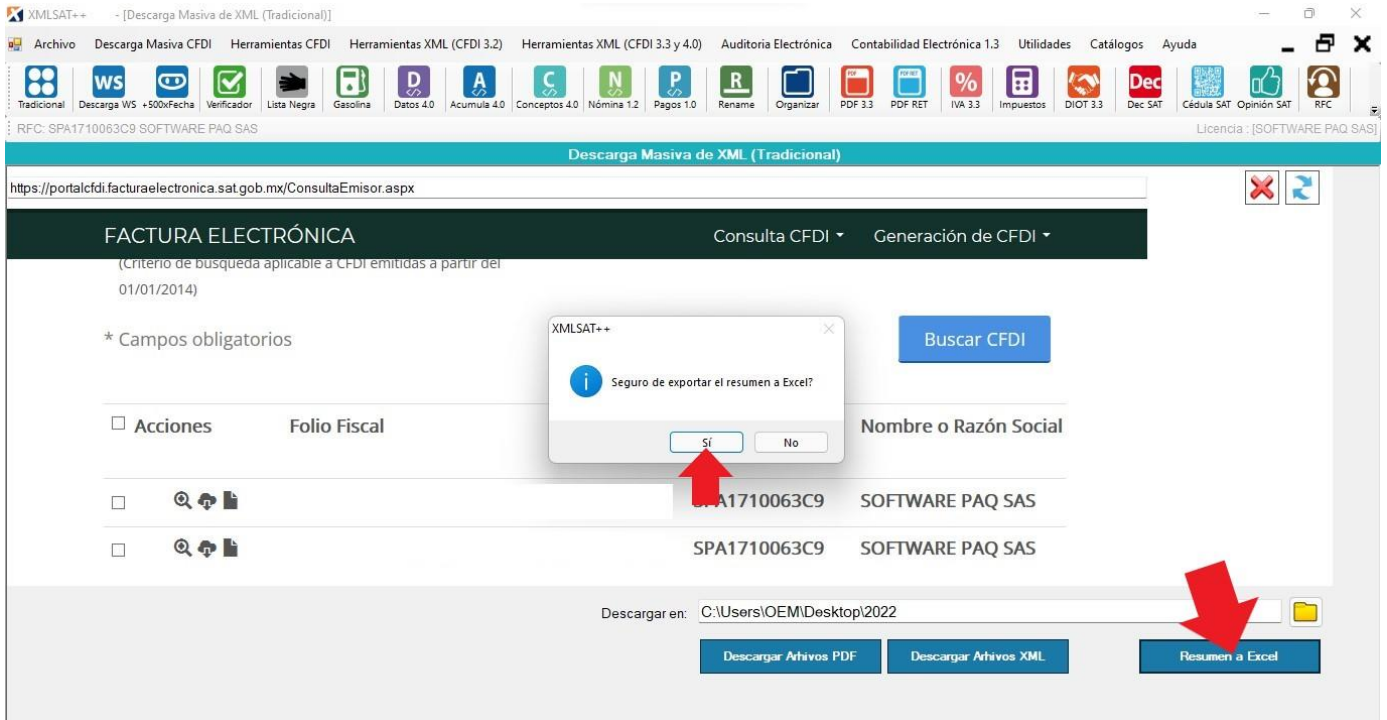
XMLSAT++ - [Descarga Masiva de XML (Tradicional)]

Archivo Descarga Masiva CFDI Herramientas CFDI Herramientas XML (CFDI 3.2) Herramientas XML (CFDI 3.3 y 4.0) Auditoria Electrónica Contabilidad Electrónica 1.3 Utilidades Catálogos Ayuda

Tradicional Descarga WS +500xFecha Verificador Lista Negra Gasolina Datos 4.0 Acumula 4.0 Conceptos 4.0 Nómina 1.2 Pagos 1.0 Rename Organizar PDF 3.3 PDF RET IVA 3.3 Impuestos DIOT 3.3 Dec SAT Cédula SAT Opinión SAT RFC

RFC: SPA1710063C9 SOFTWARE PAQ SAS

Licencia : [SOFTWARE PAQ SAS]

Descarga Masiva de XML (Tradicional)

https://portalcfdi.facturaelectronica.sat.gob.mx/ConsultaEmisor.aspx

FACTURA ELECTRÓNICA

Consulta CFDI Generación de CFDI

(Criterio de búsqueda aplicable a CFDI emitidas a partir del 01/01/2014)

* Campos obligatorios

Buscar CFDI

XMLSAT++

Seguro de exportar el resumen a Excel?

Sí No

Acciones Folio Fiscal Nombre o Razón Social

SPA1710063C9 SOFTWARE PAQ SAS

SPA1710063C9 SOFTWARE PAQ SAS

Descargar en: C:\Users\OEM\Desktop\2022

Descargar Arhivos PDF Descargar Arhivos XML Resumen a Excel